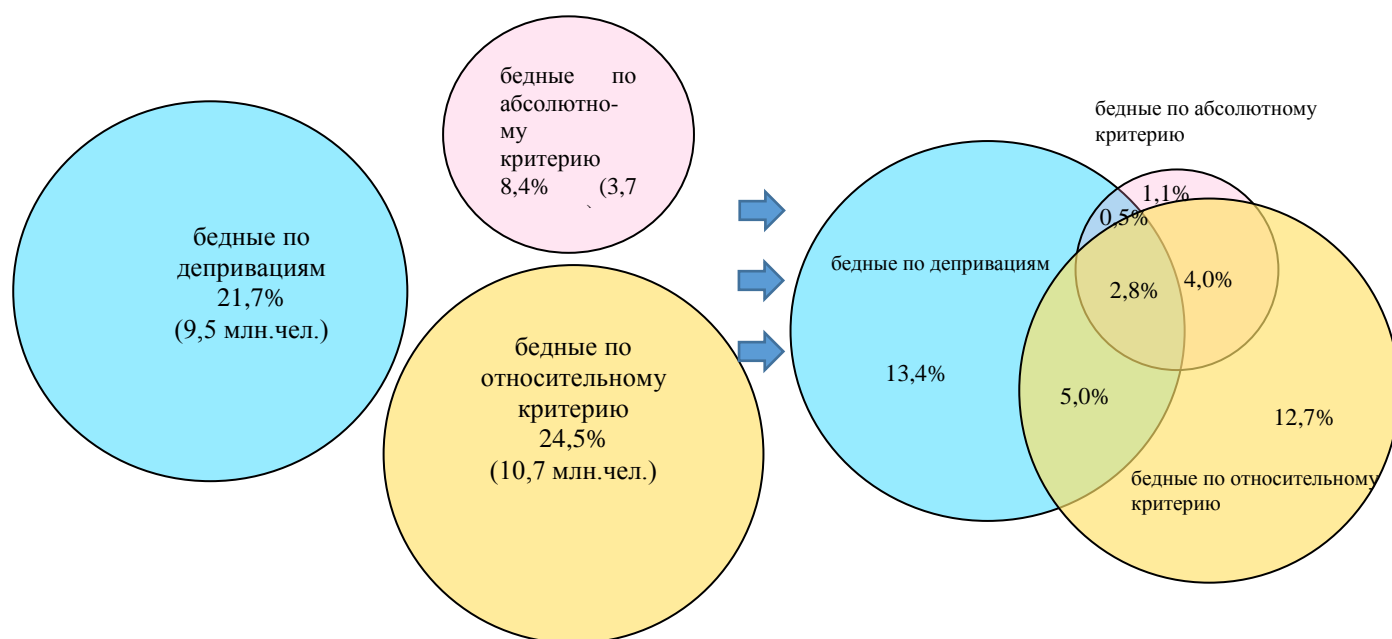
бедные по депривациям 21,7% (9,5 млн.чел.)

бедные по абсолютному критерию 8,4% (3,7 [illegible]

бедные по относительному критерию 24,5% (10,7 млн.чел.)

бедные по абсолютному критерию

1,1%

0,5%

бедные по депривациям

2,8%

4,0%

13,4%

5,0%

12,7%

бедные по относительному критерию